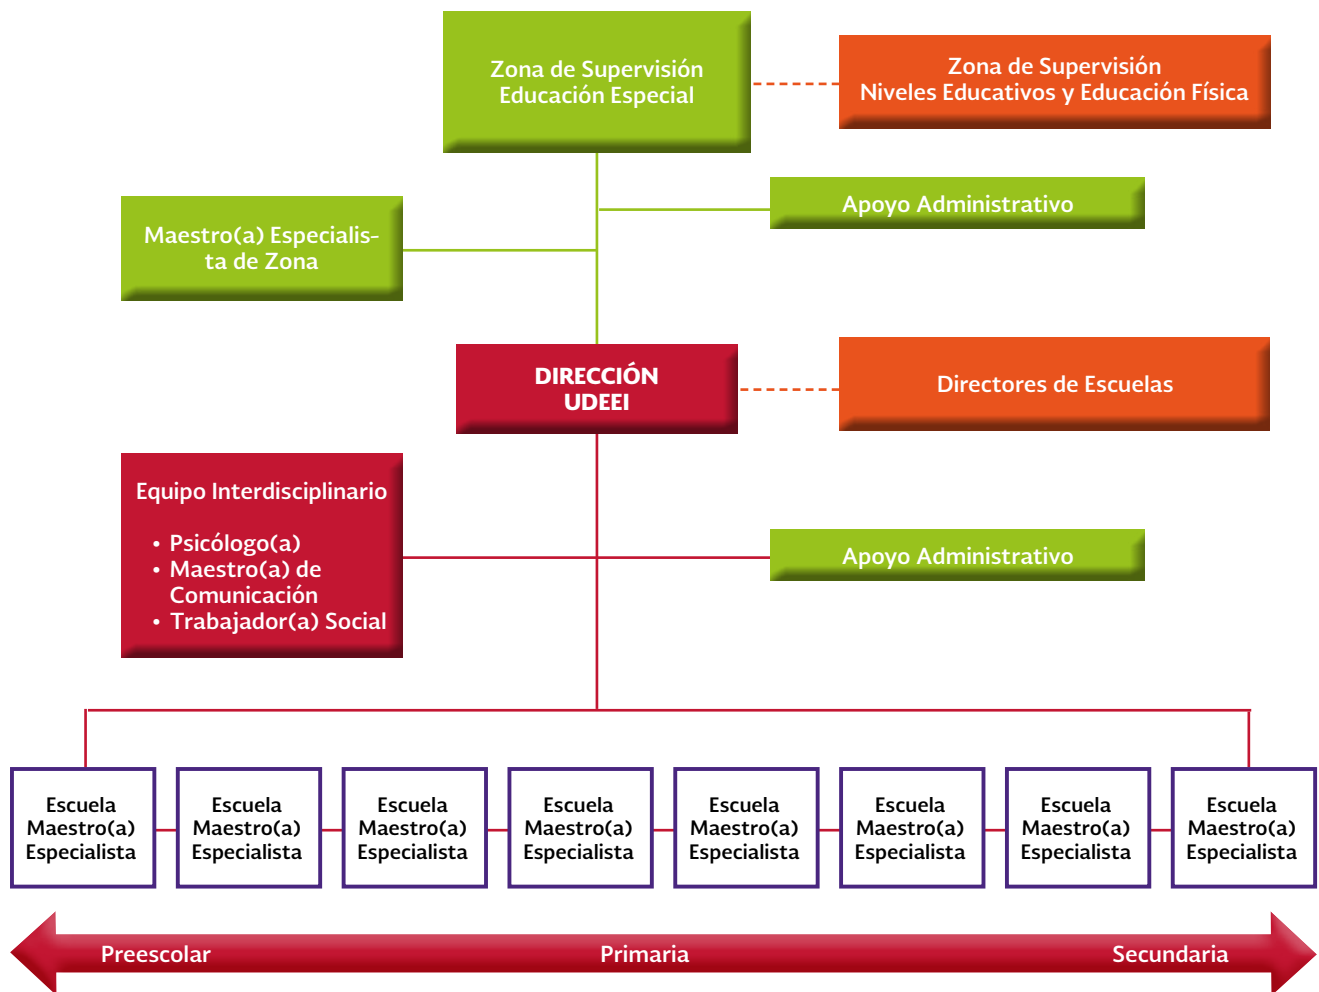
Zona de Supervisión Educación Especial

Zona de Supervisión Niveles Educativos y Educación Física

Apoyo Administrativo

Maestro(a) Especialista de Zona

DIRECCIÓN UDEEI

Directores de Escuelas

Equipo Interdisciplinario

• Psicólogo(a)
• Maestro(a) de Comunicación
• Trabajador(a) Social

Apoyo Administrativo

Escuela Maestro(a) Especialista

Escuela Maestro(a) Especialista

Escuela Maestro(a) Especialista

Escuela Maestro(a) Especialista

Escuela Maestro(a) Especialista

Escuela Maestro(a) Especialista

Escuela Maestro(a) Especialista

Escuela Maestro(a) Especialista

Preescolar Primaria Secundaria